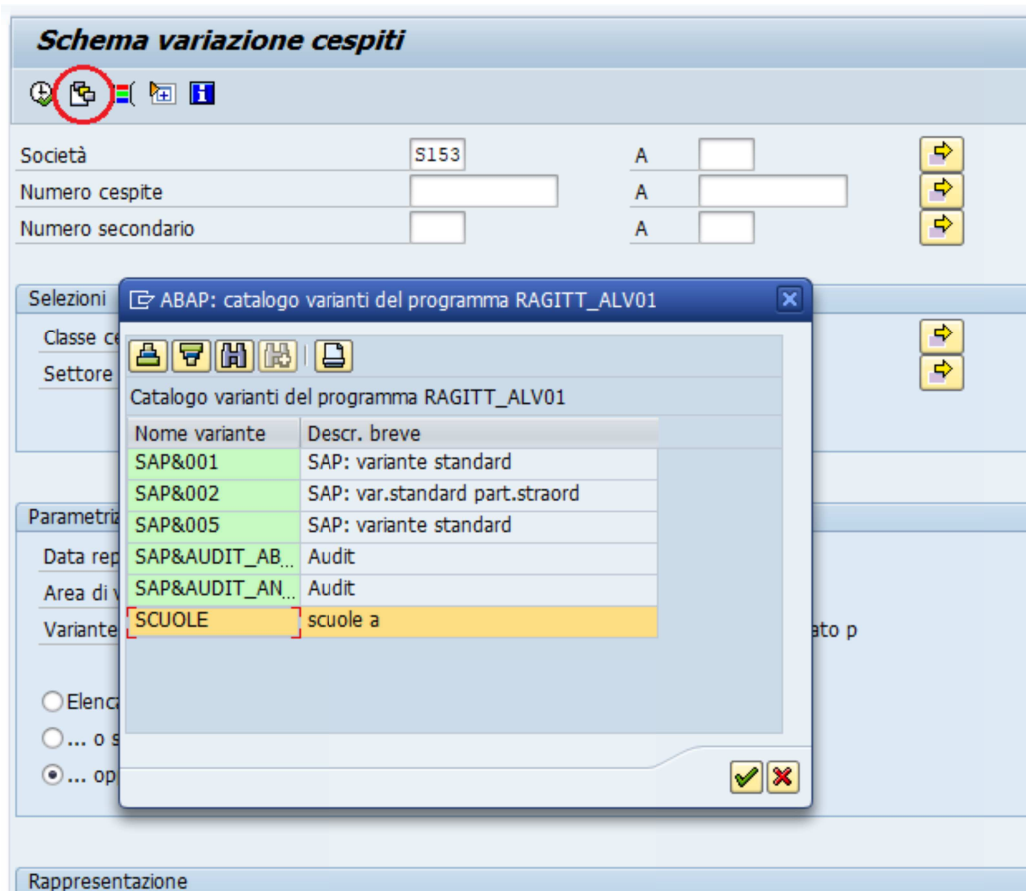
Schema variazione cespiti

| | | | |
|---|---|---|---|
| Società | S153 | A | |
| Numero cespite | | A | |
| Numero secondario | | A | |

Selezioni
Classe ce
Settore

Parametriz
Data rep
Area di v
Variante
ato p

Elenc
... o s
... op

Rappresentazione

ABAP: catalogo varianti del programma RAGITT_ALV01

Catalogo varianti del programma RAGITT_ALV01

| Nome variante | Descr. breve |
|---|---|
| SAP&001 | SAP: variante standard |
| SAP&002 | SAP: var.standard part.straord |
| SAP&005 | SAP: variante standard |
| SAP&AUDIT_AB... | Audit |
| SAP&AUDIT_AN... | Audit |
| SCUOLE | scuole a |